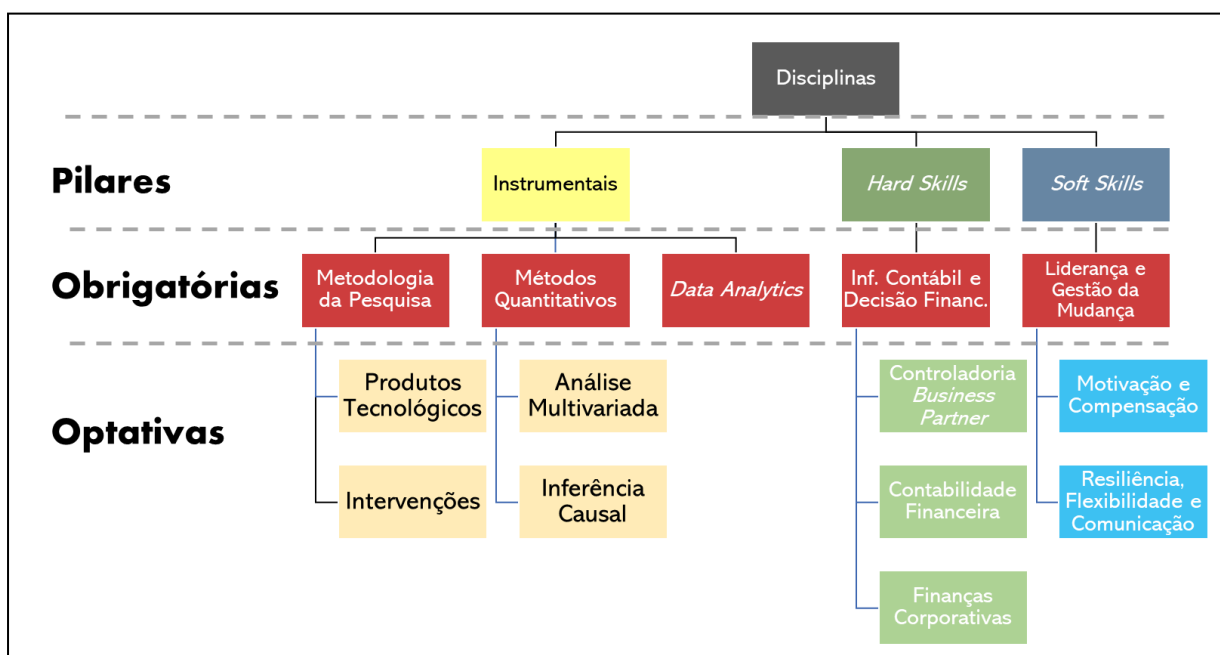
Disciplinas

Pilares

Instrumentais

Hard Skills

Soft Skills

Obrigatórias

Metodologia da Pesquisa

Métodos Quantitativos

Data Analytics

Inf. Contábil e Decisão Financ.

Liderança e Gestão da Mudança

Optativas

Produtos Tecnológicos

Intervenções

Análise Multivariada

Inferência Causal

Controladoria Business Partner

Contabilidade Financeira

Finanças Corporativas

Motivação e Compensação

Resiliência, Flexibilidade e Comunicação